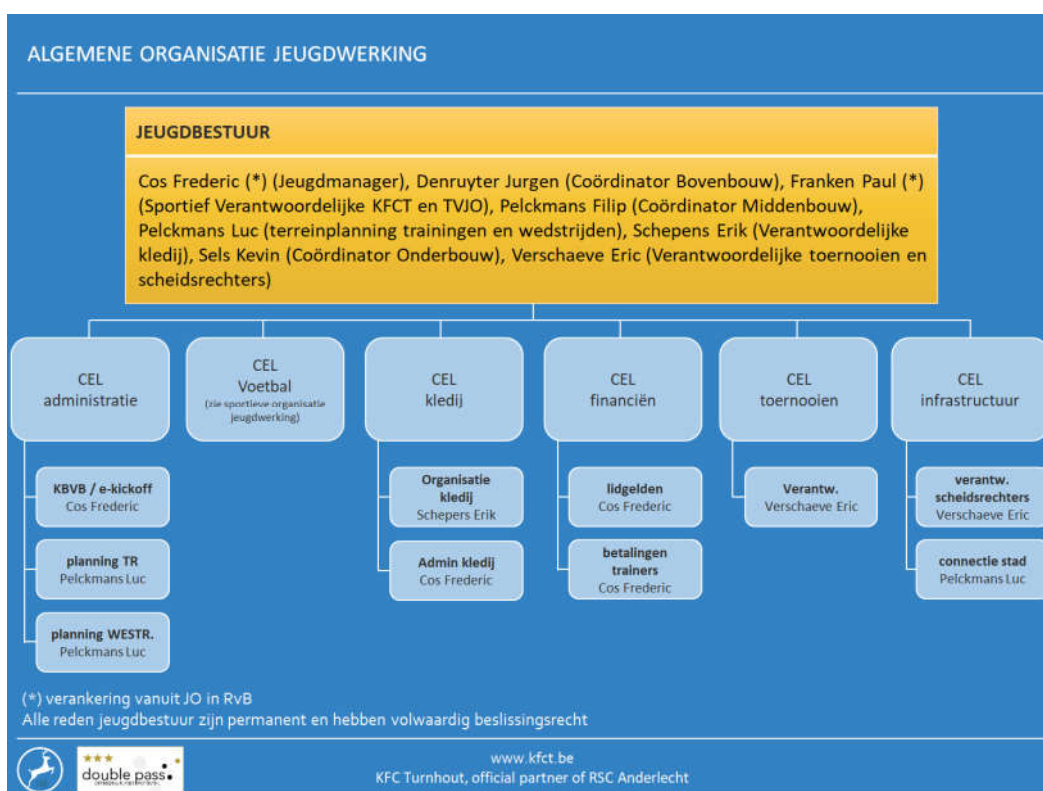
ALGEMENE ORGANISATIE JEUGDWERKING

JEUGDBESTUUR

Cos Frederic (*) (Jeugdmanager), Denruyter Jurgen (Coördinator Bovenbouw), Franken Paul (*) (Sportief Verantwoordelijke KFCT en TVJO), Pelckmans Filip (Coördinator Middenbouw), Pelckmans Luc (terreinplanning trainingen en wedstrijden), Schepens Erik (Verantwoordelijke kledij), Sels Kevin (Coördinator Onderbouw), Verschaeve Eric (Verantwoordelijke toernooien en scheidsrechters)

CEL administratie

CEL Voetbal
(zie sportieve organisatie jeugdwerking)

CEL kledij

CEL financiën

CEL toernooien

CEL infrastructuur

KBVB / e-kickoff
Cos Frederic

planning TR
Pelckmans Luc

planning WESTR.
Pelckmans Luc

Organisatie kledij
Schepers Erik

Admin kledij
Cos Frederic

lidgelden
Cos Frederic

betalingen trainers
Cos Frederic

Verantw.
Verschaeve Eric

verantw. scheidsrechters
Verschaeve Eric

connectie stad
Pelckmans Luc

(*) verankering vanuit JO in RvB
Alle reden jeugdbestuur zijn permanent en hebben volwaardig beslissingsrecht

double pass

www.kfct.be
KFC Turnhout, official partner of RSC Anderlecht